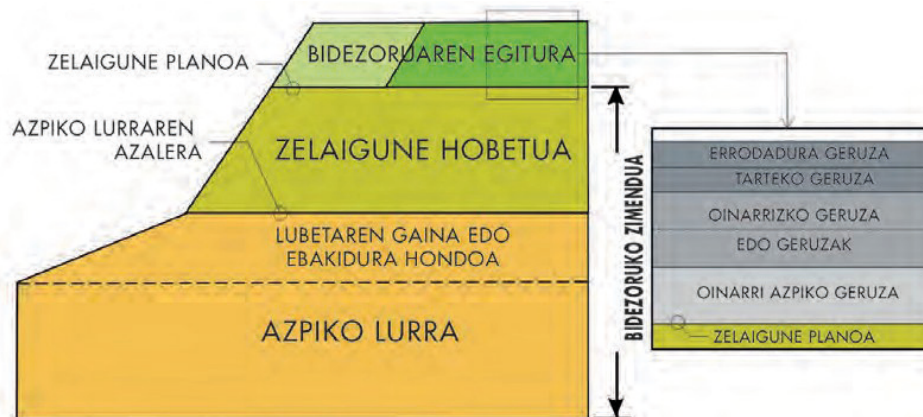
ZELAIGUNE PLANOA

BIDEZORUAREN EGITURA

AZPIKO LURRAREN AZALERA

ZELAIGUNE HOBETUA

LUBETAREN GAINA EDO EBAKIDURA HONDOA

AZPIKO LURRA

BIDEZORUKO ZIMENDUA

ERRODADURA GERUZA

TARTEKO GERUZA

OINARRIZKO GERUZA EDO GERUZAK

OINARRI AZPIKO GERUZA

ZELAIGUNE PLANOA